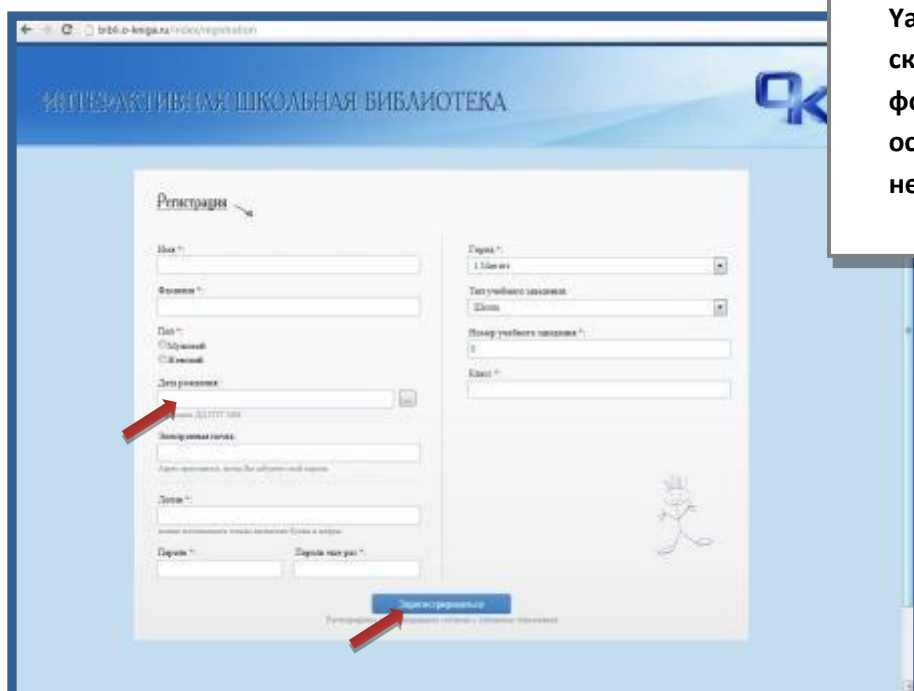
bibli.o-kniga.ru/index/registration

ИНТЕРАКТИВНАЯ ШКОЛЬНАЯ БИБЛИОТЕКА

Регистрация

Имя *:

Фамилия *:

Пол *:
Мужской
Женский

Дата рождения

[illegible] ДД.ГГГГ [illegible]

Электронная почта

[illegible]

Логин *:

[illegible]

Пароль *:

Пароль ещё раз *:

Город *:
1 Мая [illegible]

Тип учебного заведения
Школа

Номер учебного заведения *:
0

Класс *:

Зарегистрироваться

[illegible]

Ya
ск
фо
ос
не